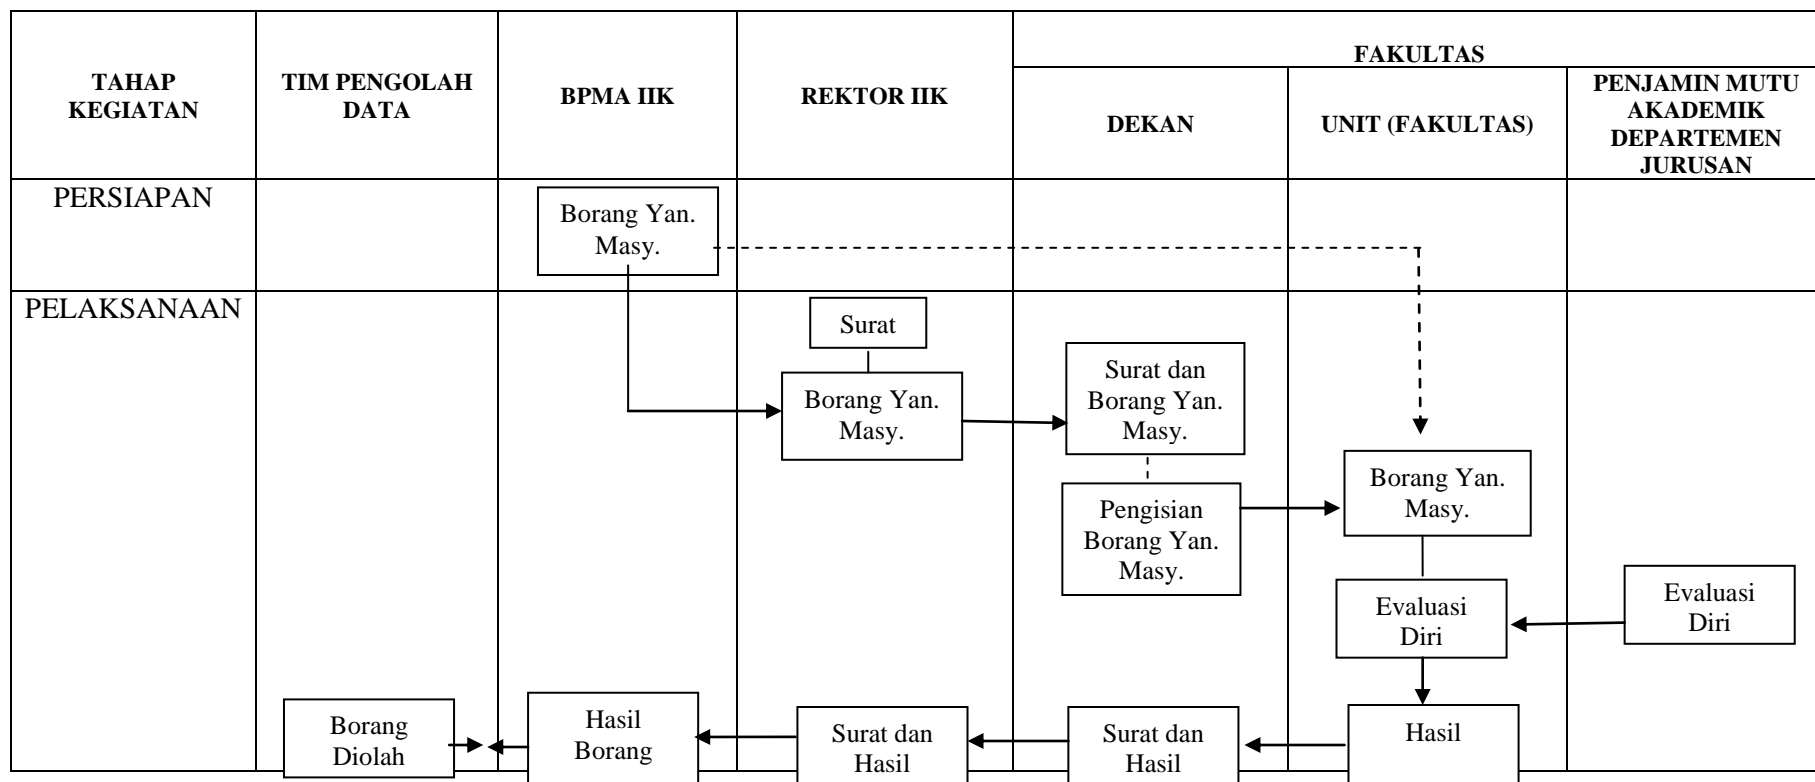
| TAHAP KEGIATAN | TIM PENGOLAH DATA | BPMA IIK | REKTOR IIK | FAKULTAS DEKAN | FAKULTAS UNIT (FAKULTAS) | FAKULTAS PENJAMIN MUTU AKADEMIK DEPARTEMEN JURUSAN |
|---|---|---|---|---|---|---|
| PERSIAPAN | | Borang Yan. Masy. | | | | |
| PELAKSANAAN | Borang Diolah | Hasil Borang | Surat; Borang Yan. Masy.; Surat dan Hasil | Surat dan Borang Yan. Masy.; Pengisian Borang Yan. Masy.; Surat dan Hasil | Borang Yan. Masy.; Evaluasi Diri; Hasil | Evaluasi Diri |